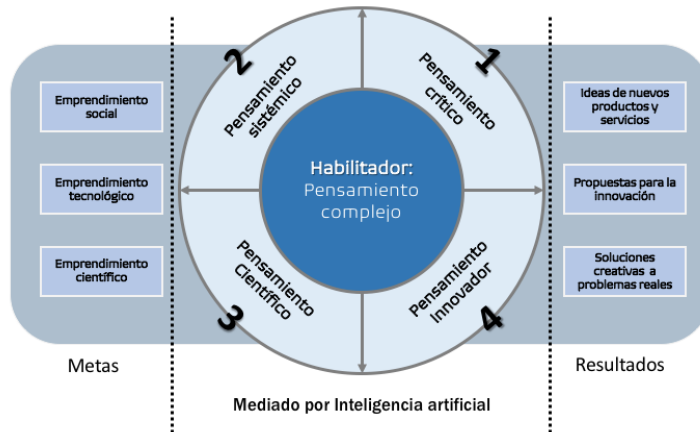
Emprendimiento social

Emprendimiento tecnológico

Emprendimiento científico

2
Pensamiento sistémico

1
Pensamiento crítico

Habilitador:
Pensamiento complejo

3
Pensamiento Científico

4
Pensamiento Innovador

Ideas de nuevos productos y servicios

Propuestas para la innovación

Soluciones creativas a problemas reales

Metas

Resultados

Mediado por Inteligencia artificial